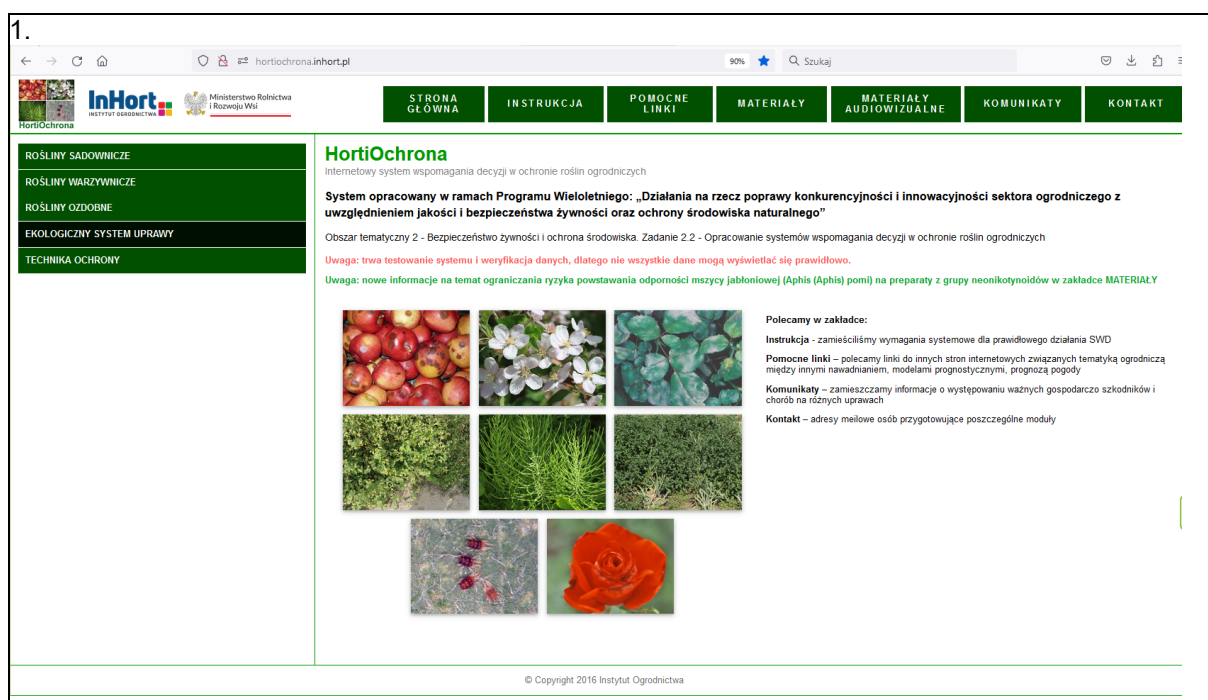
1.

hortiochrona.inhort.pl

90%

Szukaj

HortiOchrona

InHort INSTYTUT OGRODNICTWA

Ministerstwo Rolnictwa i Rozwoju Wsi

STRONA GŁÓWNA

INSTRUKCJA

POMOCNE LINKI

MATERIAŁY

MATERIAŁY AUDIOWIZUALNE

KOMUNIKATY

KONTAKT

ROŚLINY SADOWNICZE

ROŚLINY WARZYWNICZE

ROŚLINY OZDOBNE

EKOLOGICZNY SYSTEM UPRAWY

TECHNIKA OCHRONY

HortiOchrona

Internetowy system wspomagania decyzji w ochronie roślin ogrodniczych

System opracowany w ramach Programu Wieloletniego: „Działania na rzecz poprawy konkurencyjności i innowacyjności sektora ogrodniczego z uwzględnieniem jakości i bezpieczeństwa żywności oraz ochrony środowiska naturalnego”

Obszar tematyczny 2 - Bezpieczeństwo żywności i ochrona środowiska. Zadanie 2.2 - Opracowanie systemów wspomagania decyzji w ochronie roślin ogrodniczych

Uwaga: trwa testowanie systemu i weryfikacja danych, dlatego nie wszystkie dane mogą wyświetlać się prawidłowo.

Uwaga: nowe informacje na temat ograniczania ryzyka powstawania odporności mszycy jabłoniowej (Aphis (Aphis) pomi) na preparaty z grupy neonikotynoidów w zakładce MATERIAŁY

Polecamy w zakładce:

Instrukcja - zamieściliśmy wymagania systemowe dla prawidłowego działania SWD

Pomocne linki – polecamy linki do innych stron internetowych związanych tematyką ogrodniczą między innymi nawadnianiem, modelami prognostycznymi, prognozą pogody

Komunikaty – zamieszczamy informacje o występowaniu ważnych gospodarczo szkodników i chorób na różnych uprawach

Kontakt – adresy meilowe osób przygotowujące poszczególne moduły

© Copyright 2016 Instytut Ogrodnictwa